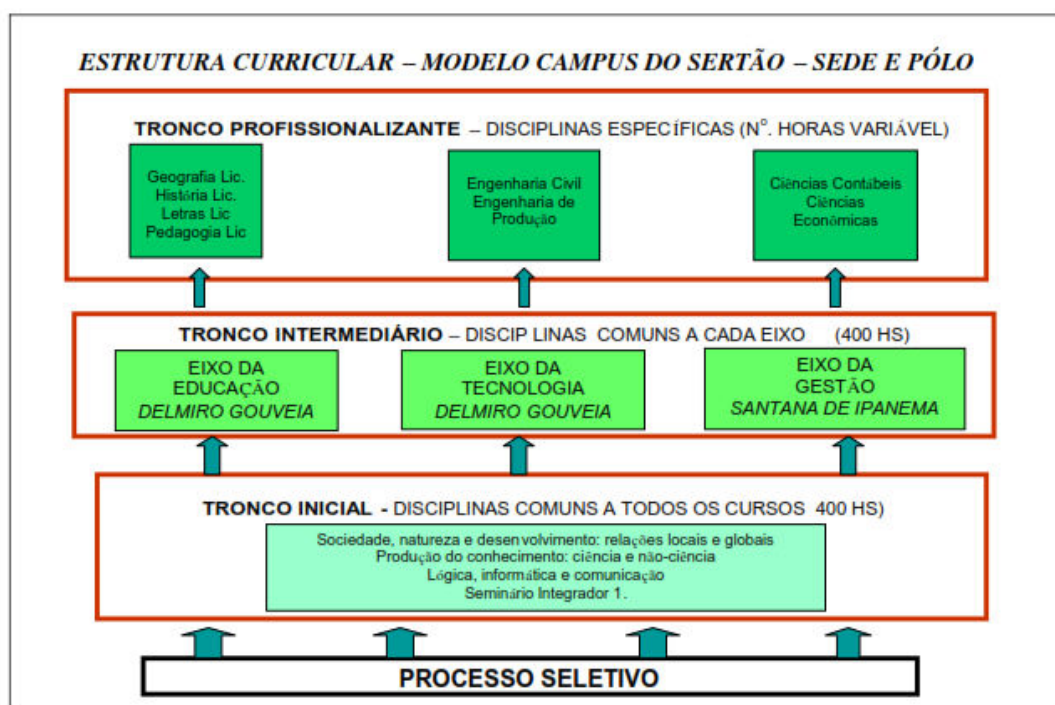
ESTRUTURA CURRICULAR – MODELO CAMPUS DO SERTÃO – SEDE E PÓLO

TRONCO PROFISSIONALIZANTE – DISCIPLINAS ESPECÍFICAS (N$^{o}$. HORAS VARIÁVEL)

Geografia Lic.
História Lic.
Letras Lic
Pedagogia Lic

Engenharia Civil
Engenharia de Produção

Ciências Contábeis
Ciências Econômicas

TRONCO INTERMEDIÁRIO – DISCIP LINAS COMUNS A CADA EIXO (400 HS)

EIXO DA EDUCAÇÃO
DELMIRO GOUVEIA

EIXO DA TECNOLOGIA
DELMIRO GOUVEIA

EIXO DA GESTÃO
SANTANA DE IPANEMA

TRONCO INICIAL - DISCIPLINAS COMUNS A TODOS OS CURSOS 400 HS)

Sociedade, natureza e desenvolvimento: relações locais e globais
Produção do conhecimento: ciência e não-ciência
Lógica, informática e comunicação
Seminário Integrador 1.

PROCESSO SELETIVO